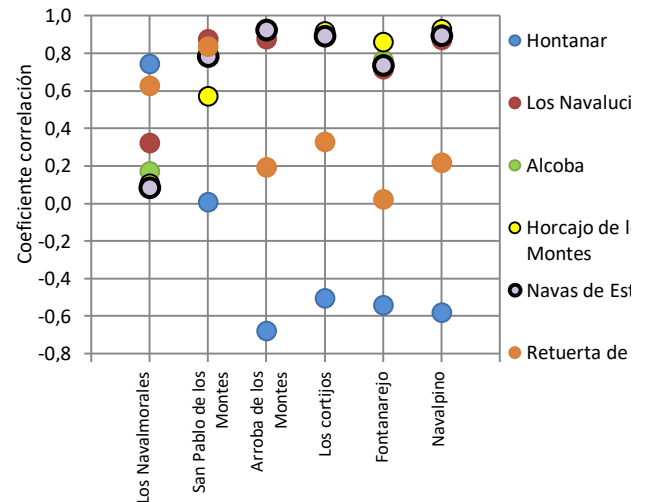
1,0
0,8
0,6
0,4
0,2
0,0
-0,2
-0,4
-0,6
-0,8

Coeficiente correlación

Los Navalmorales
San Pablo de los Montes
Arroba de los Montes
Los cortijos
Fontanarejo
Navalpino

Hontanar
Los Navaluci
Alcoba
Horcajo de l Montes
Navas de Est
Retuerta de